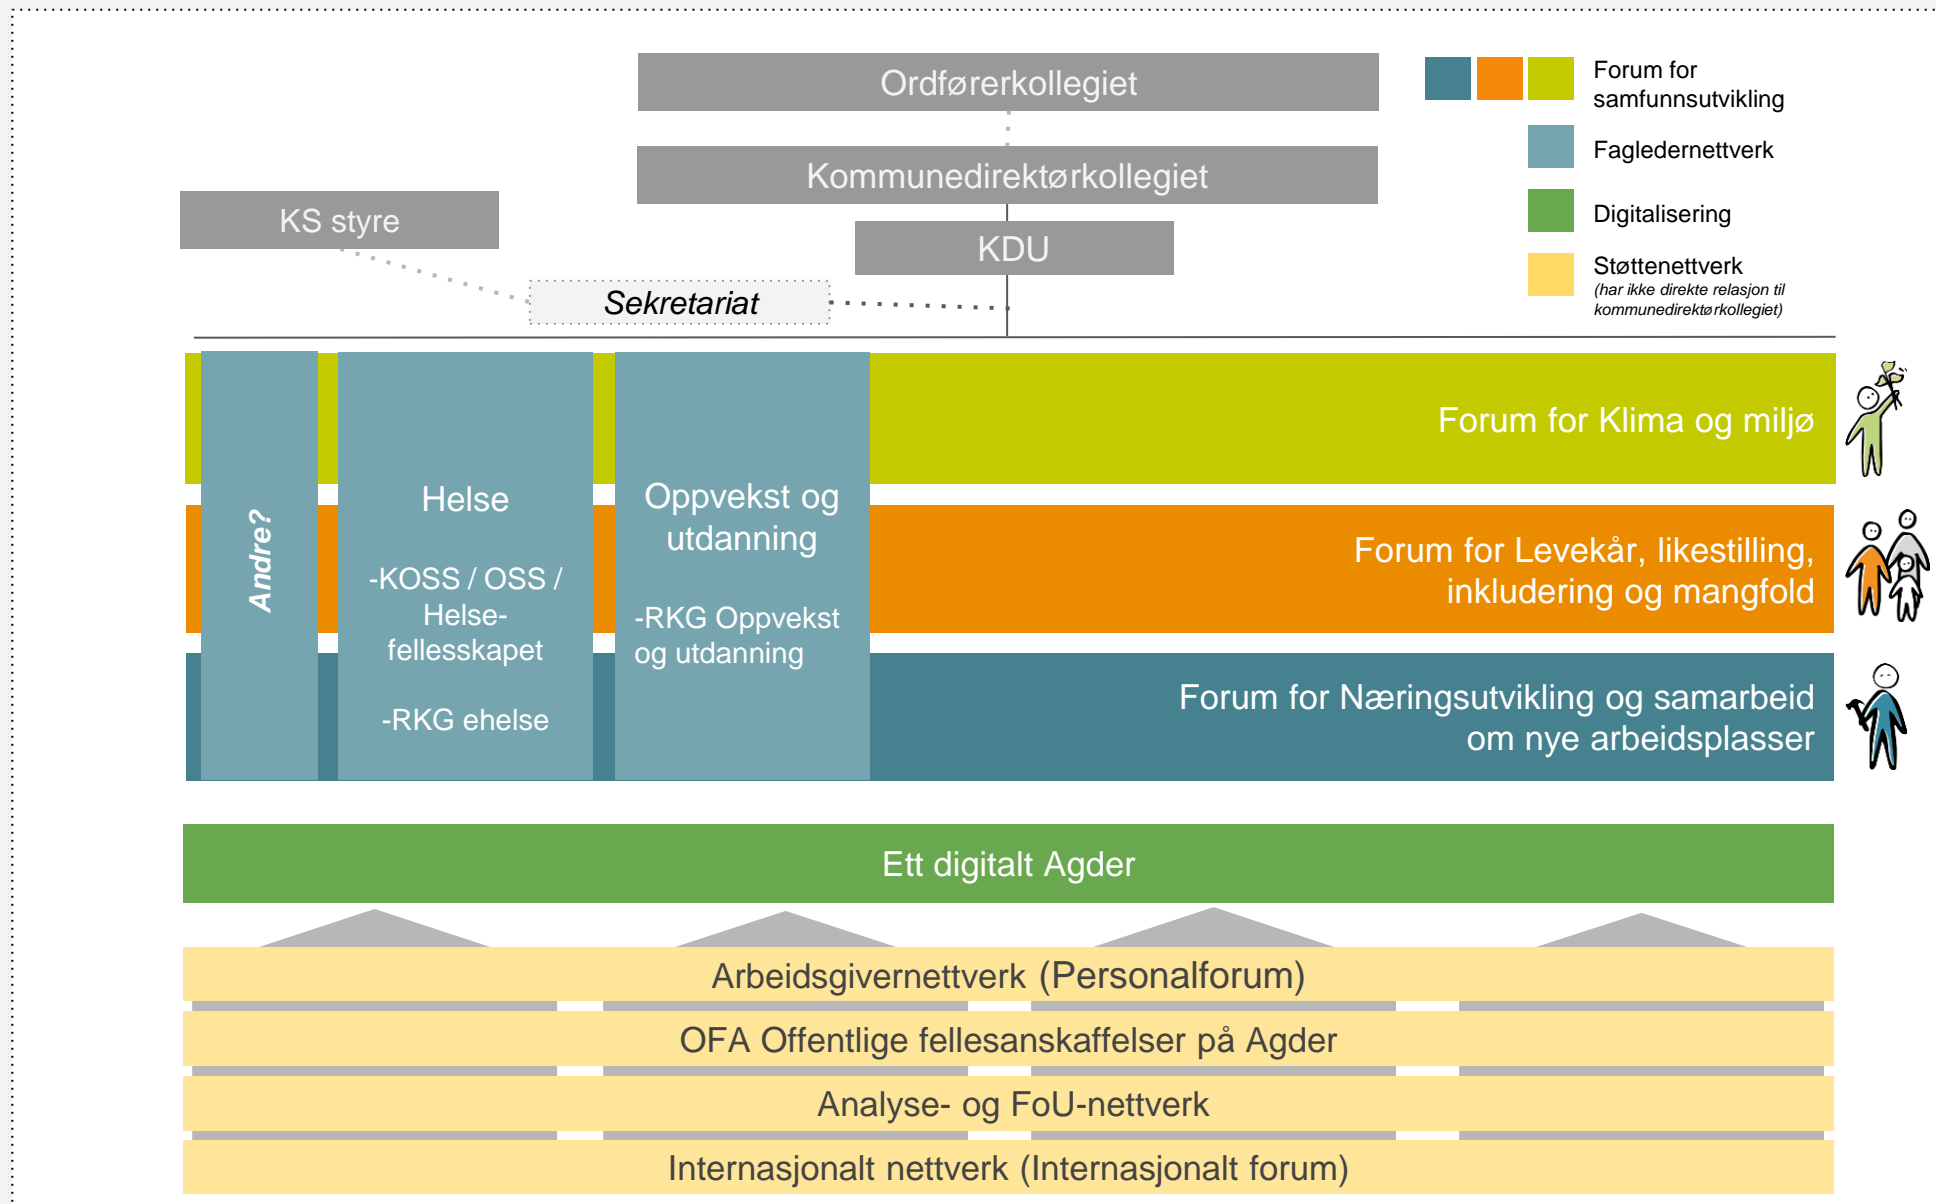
Ordførerkollegiet

Kommunedirektørkollegiet

KS styre

KDU

Sekretariat

Forum for samfunnsutvikling

Fagledernettverk

Digitalisering

Støttenettverk
(har ikke direkte relasjon til kommunedirektørkollegiet)

Andre?

Helse

-KOSS / OSS / Helsefellesskapet

-RKG ehelse

Oppvekst og utdanning

-RKG Oppvekst og utdanning

Forum for Klima og miljø

Forum for Levekår, likestilling, inkludering og mangfold

Forum for Næringsutvikling og samarbeid om nye arbeidsplasser

Ett digitalt Agder

Arbeidsgivernettverk (Personalforum)

OFA Offentlige fellesanskaffelser på Agder

Analyse- og FoU-nettverk

Internasjonalt nettverk (Internasjonalt forum)